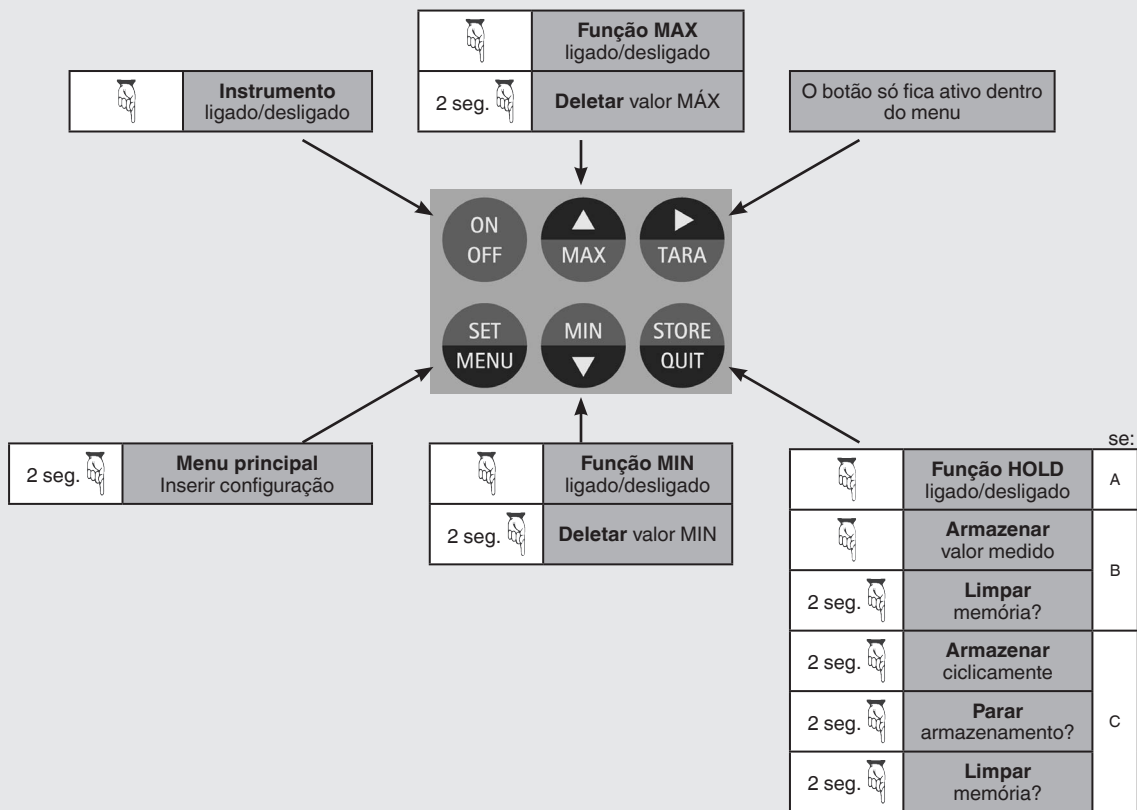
| | **Função MAX** ligado/desligado |
|---|---|
| 2 seg. | **Deletar** valor MÁX |

| | **Instrumento** ligado/desligado |
|---|---|

O botão só fica ativo dentro do menu

ON OFF

MAX

TARA

SET MENU

MIN

STORE QUIT

| 2 seg. | **Menu principal** Inserir configuração |
|---|---|

| | **Função MIN** ligado/desligado |
|---|---|
| 2 seg. | **Deletar** valor MIN |

se:

| | | |
|---|---|---|
| | **Função HOLD** ligado/desligado | A |
| | **Armazenar** valor medido | B |
| 2 seg. | **Limpar** memória? | B |
| 2 seg. | **Armazenar** ciclicamente | C |
| 2 seg. | **Parar** armazenamento? | C |
| 2 seg. | **Limpar** memória? | C |